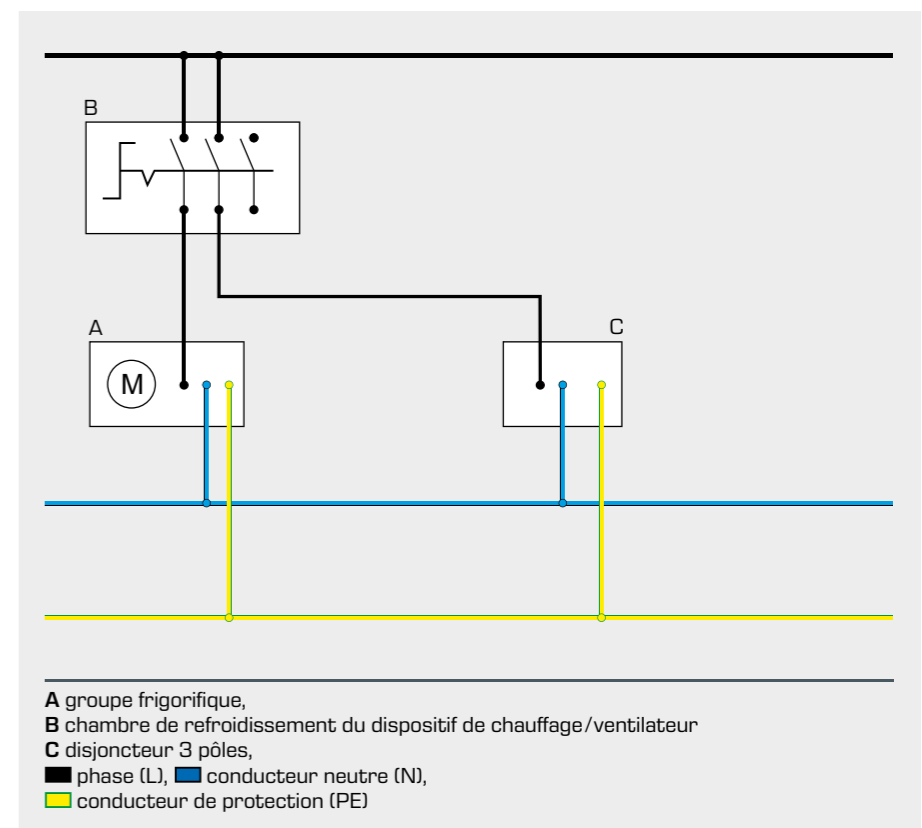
B

A

M

C

**A** groupe frigorifique,
**B** chambre de refroidissement du dispositif de chauffage/ventilateur
**C** disjoncteur 3 pôles,
phase (L), conducteur neutre (N),
conducteur de protection (PE)